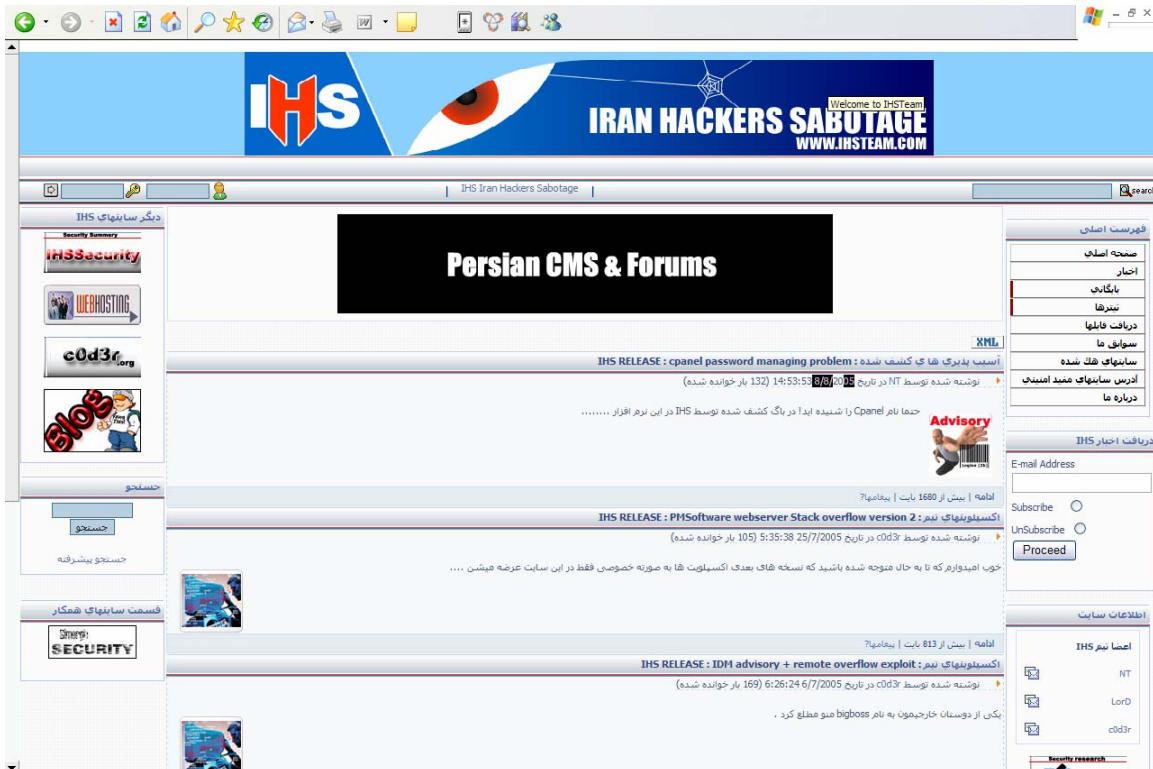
IHS IRAN HACKERS SABOTAGE WWW.IHSTEAM.COM Welcome to IHSTeam

IHS Iran Hackers Sabotage

search

دیگر سایتهای IHS

Security Summary IHSSecurity

WEBHOSTING

c0d3r.org

BIOS

جستجو

جستجو

جستجو پیشرفته

قسمت سایتهای همکار

SECURITY

Persian CMS & Forums

XML

آسیب پذیری های کشف شده : IHS RELEASE : cpanel password managing problem

نوشته شده توسط NT در تاریخ 8/8/2005 14:53:53 (132 بار خوانده شده)

حتما نام Cpanel را شنیده اید! در باگ کشف شده توسط IHS در این نرم افزار ........

Advisory

ادامه | بیش از 1680 بایت | پیغامها؟

اکسپلویتهای تیم : IHS RELEASE : PMSoftware webserver Stack overflow version 2

نوشته شده توسط c0d3r در تاریخ 25/7/2005 5:35:38 (105 بار خوانده شده)

خوب امیدوارم که تا به حال متوجه شده باشید که نسخه های بعدی اکسپلویت ها به صورته خصوصی فقط در این سایت عرضه میشن ....

ادامه | بیش از 813 بایت | پیغامها؟

اکسپلویتهای تیم : IHS RELEASE : IDM advisory + remote overflow exploit

نوشته شده توسط c0d3r در تاریخ 6/7/2005 6:26:24 (169 بار خوانده شده)

یکی از دوستان خارجیمون به نام bigboss منو مطلع کرد .

فهرست اصلی

صفحه اصلی

اخبار

بایگانی

تیترها

دریافت فایلها

سوابق ما

سایتهای هک شده

آدرس سایتهای مفید امنیتی

درباره ما

دریافت اخبار IHS

E-mail Address

Subscribe

UnSubscribe

Proceed

اطلاعات سایت

اعضا تیم IHS

NT

LorD

c0d3r

Security research